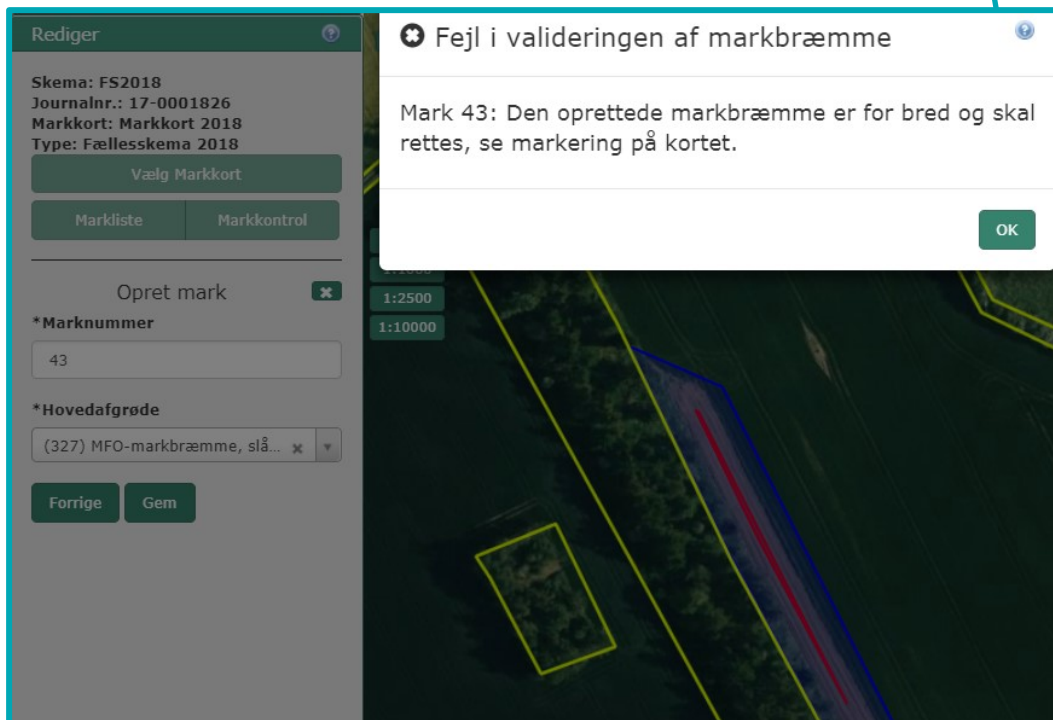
Rediger

Skema: FS2018
Journalnr.: 17-0001826
Markkort: Markkort 2018
Type: Fællesskema 2018

Vælg Markkort

Markliste | Markkontrol

Opret mark

*Marknummer

43

*Hovedafgrøde

(327) MFO-markbræmme, slå...

Forrige | Gem

1:1000
1:2500
1:10000

Fejl i valideringen af markbræmme

Mark 43: Den oprettede markbræmme er for bred og skal rettes, se markering på kortet.

OK